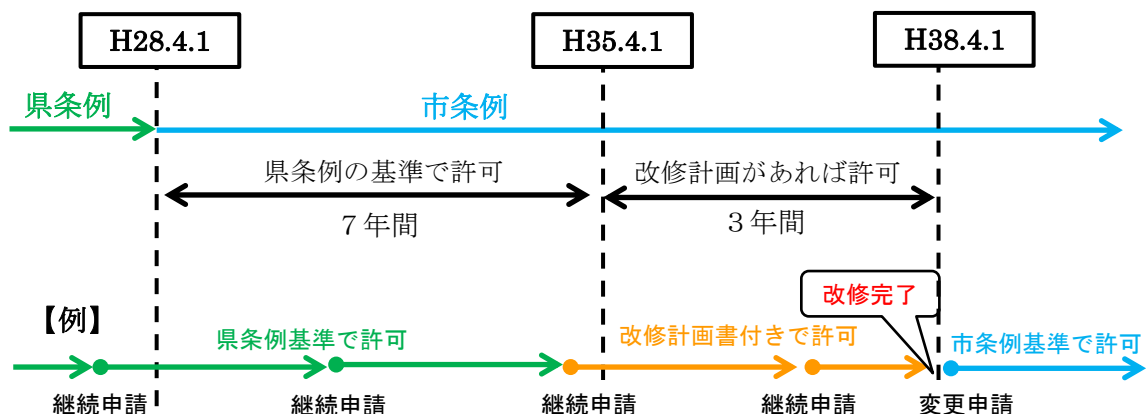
H28.4.1

H35.4.1

H38.4.1

県条例

市条例

県条例の基準で許可

7年間

改修計画があれば許可

3年間

改修完了

【例】

県条例基準で許可

改修計画書付きで許可

市条例基準で許可

継続申請

継続申請

継続申請

継続申請

変更申請